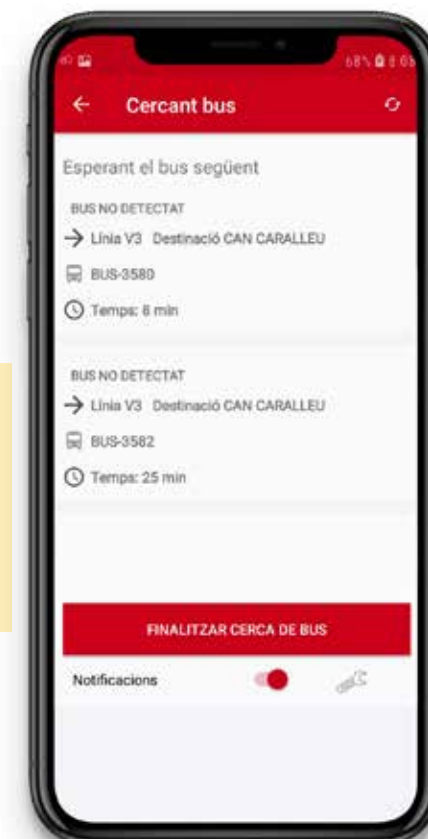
Cercant bus

Esperant el bus següent

BUS NO DETECTAT

Línia V3 Destinació CAN CARALLEU

BUS-3580

Temps: 8 min

BUS NO DETECTAT

Línia V3 Destinació CAN CARALLEU

BUS-3582

Temps: 25 min

FINALITZAR CERCA DE BUS

Notificacions